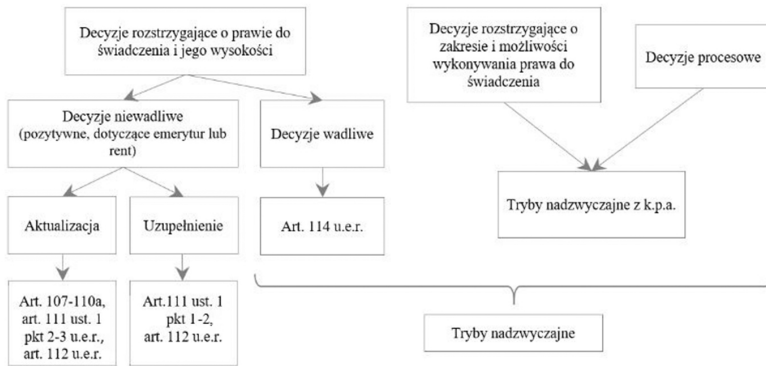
Decyzje rozstrzygające o prawie do świadczenia i jego wysokości

Decyzje rozstrzygające o zakresie i możliwości wykonywania prawa do świadczenia

Decyzje procesowe

Decyzje niewadliwe (pozytywne, dotyczące emerytur lub rent)

Decyzje wadliwe

Aktualizacja

Uzupełnienie

Art. 114 u.e.r.

Tryby nadzwyczajne z k.p.a.

Art. 107-110a, art. 111 ust. 1 pkt 2-3 u.e.r., art. 112 u.e.r.

Art.111 ust. 1 pkt 1-2, art. 112 u.e.r.

Tryby nadzwyczajne